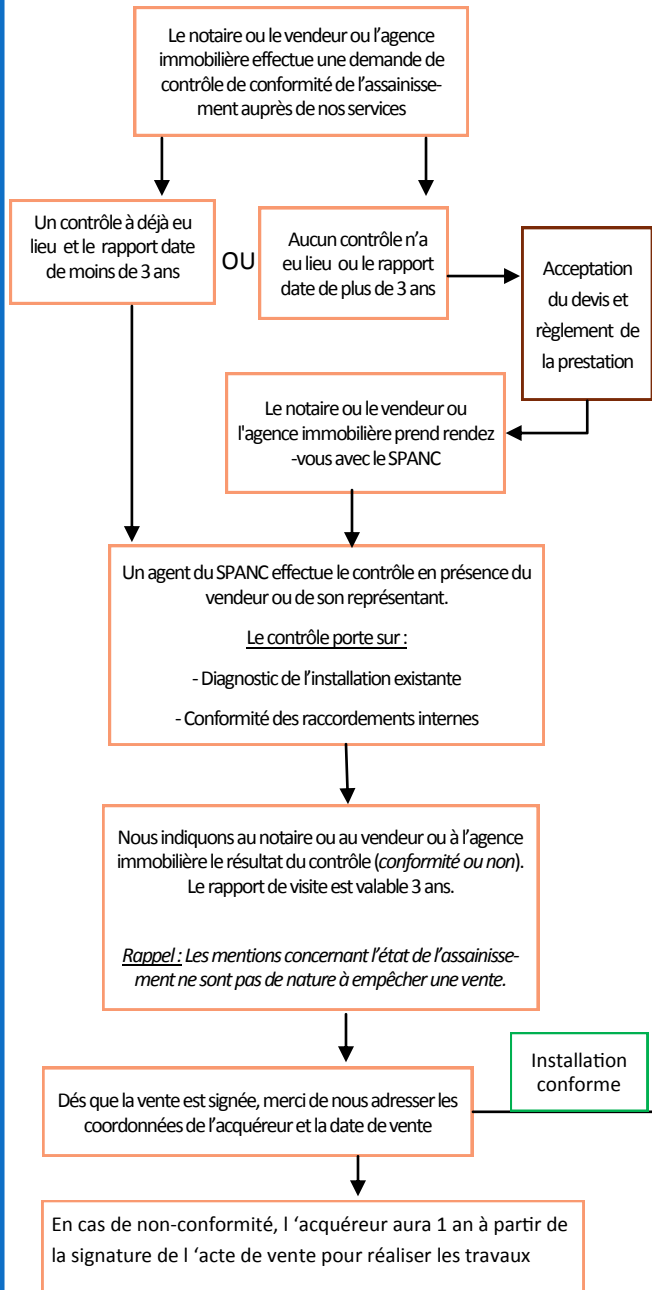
Le notaire ou le vendeur ou l'agence immobilière effectue une demande de contrôle de conformité de l'assainissement auprès de nos services

Un contrôle à déjà eu lieu et le rapport date de moins de 3 ans

OU

Aucun contrôle n'a eu lieu ou le rapport date de plus de 3 ans

Acceptation du devis et règlement de la prestation

Le notaire ou le vendeur ou l'agence immobilière prend rendez-vous avec le SPANC

Un agent du SPANC effectue le contrôle en présence du vendeur ou de son représentant.

Le contrôle porte sur :

- Diagnostic de l'installation existante

- Conformité des raccordements internes

Nous indiquons au notaire ou au vendeur ou à l'agence immobilière le résultat du contrôle (conformité ou non). Le rapport de visite est valable 3 ans.

Rappel : Les mentions concernant l'état de l'assainissement ne sont pas de nature à empêcher une vente.

Installation conforme

Dés que la vente est signée, merci de nous adresser les coordonnées de l'acquéreur et la date de vente

En cas de non-conformité, l 'acquéreur aura 1 an à partir de la signature de l 'acte de vente pour réaliser les travaux